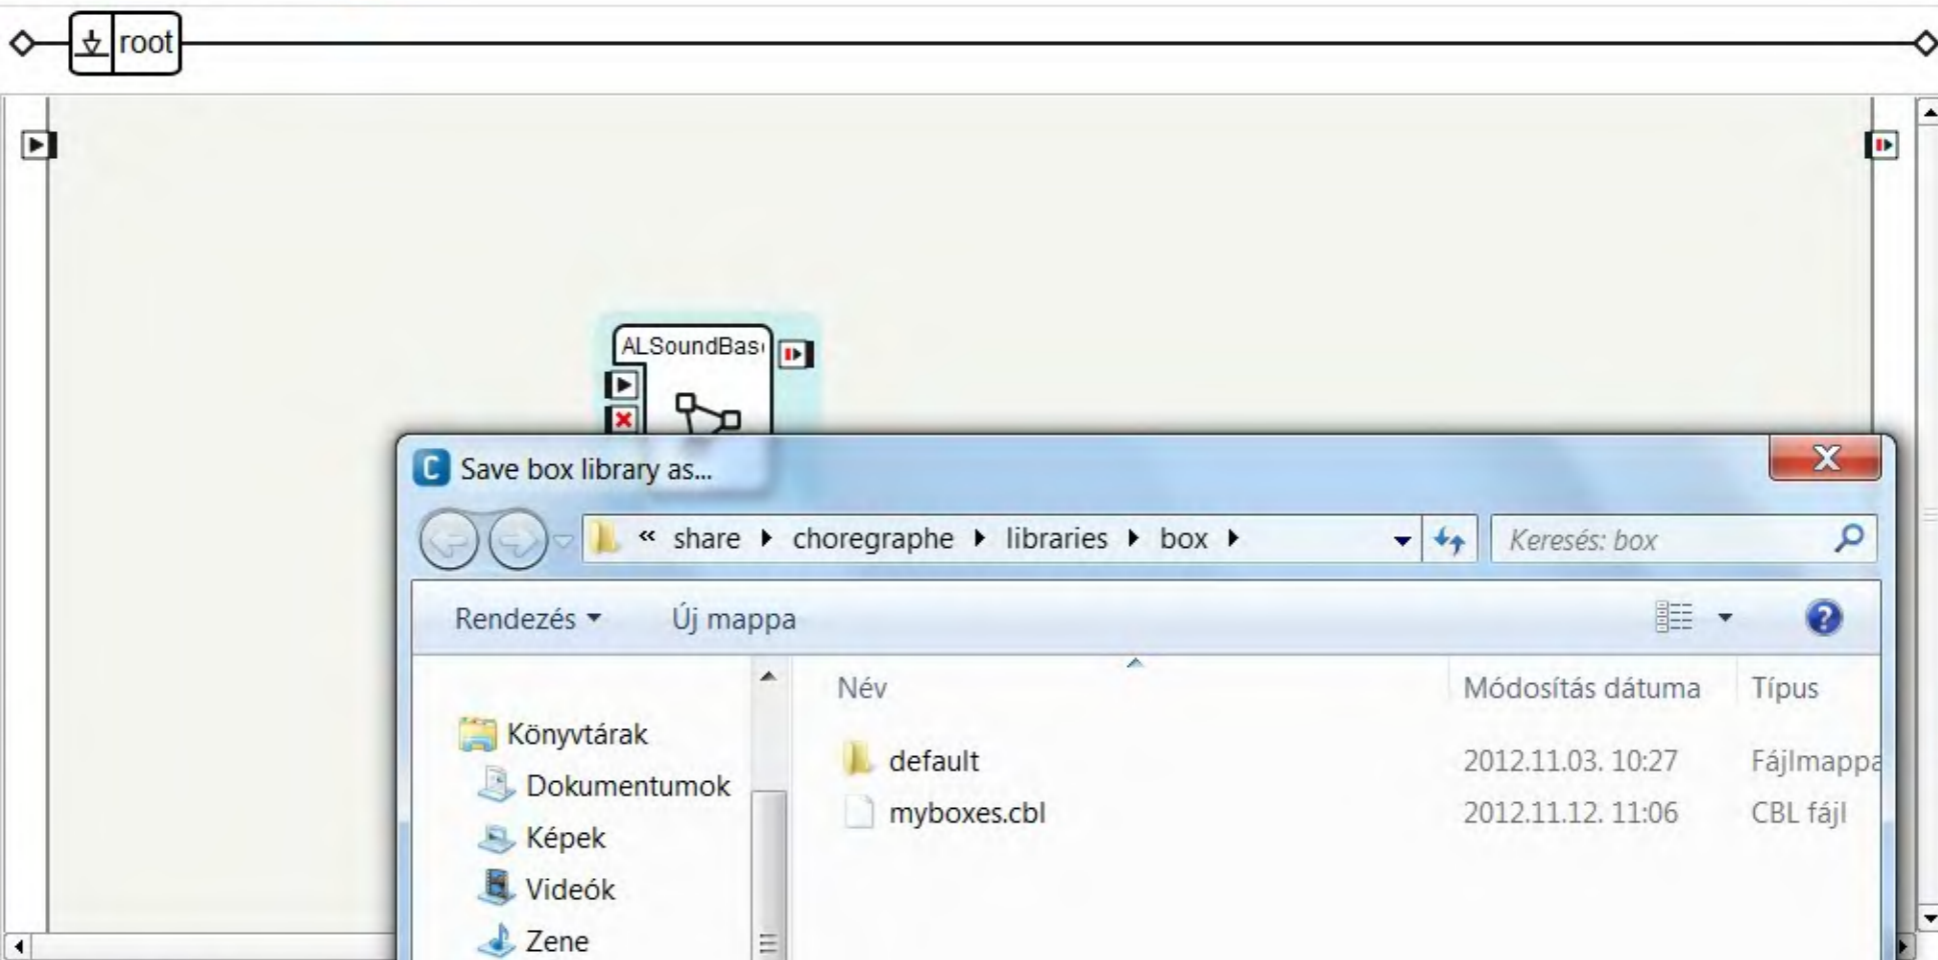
root

ALSoundBas

Save box library as...

« share ▸ choregraphe ▸ libraries ▸ box ▸

Keresés: box

Rendezés ▾ Új mappa

Könyvtárak
Dokumentumok
Képek
Videók
Zene

| Név | Módosítás dátuma | Típus |
|---|---|---|
| default | 2012.11.03. 10:27 | Fájlmappa |
| myboxes.cbl | 2012.11.12. 11:06 | CBL fájl |